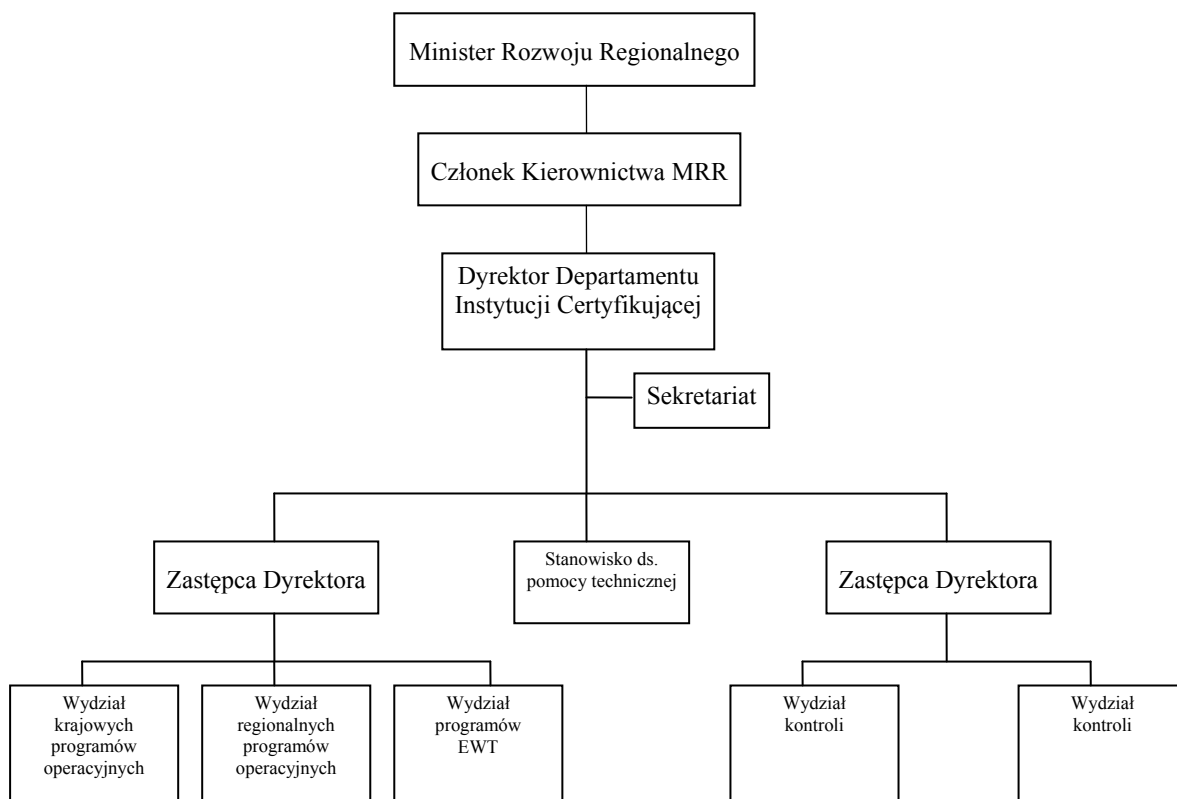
Minister Rozwoju Regionalnego

Członek Kierownictwa MRR

Dyrektor Departamentu Instytucji Certyfikującej

Sekretariat

Zastępca Dyrektora

Stanowisko ds. pomocy technicznej

Zastępca Dyrektora

Wydział krajowych programów operacyjnych

Wydział regionalnych programów operacyjnych

Wydział programów EWT

Wydział kontroli

Wydział kontroli